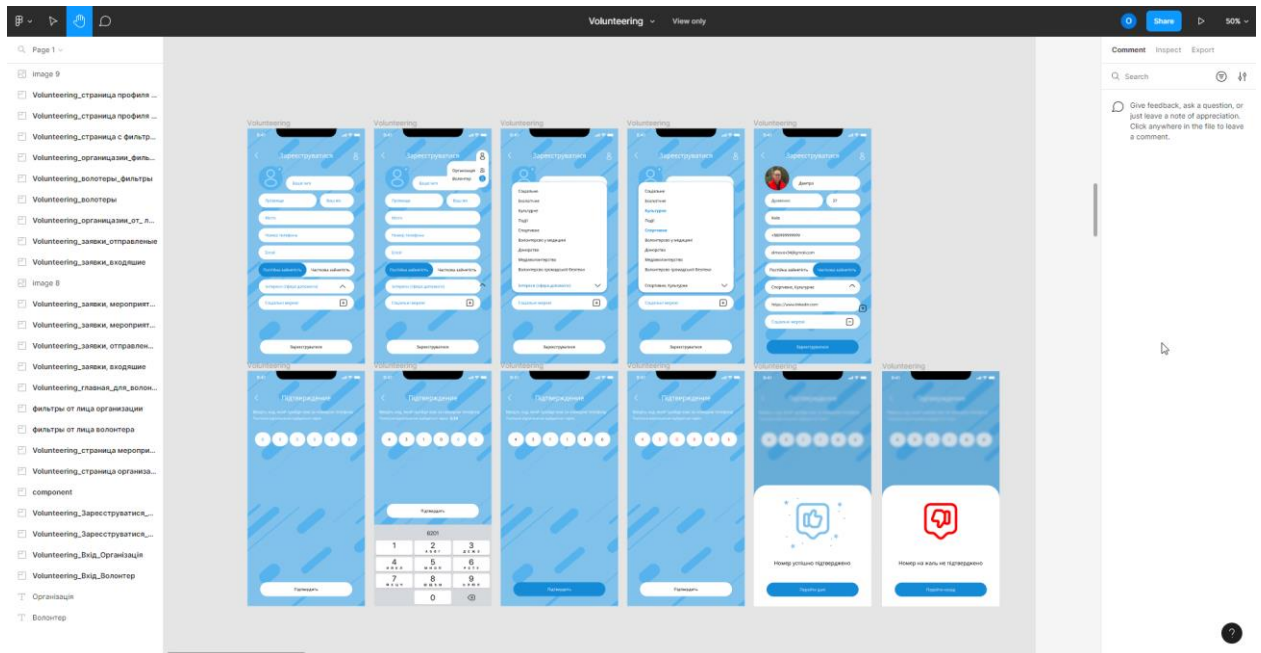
Volunteering View only

Share

50%

Page 1

Image 9
Volunteering_страница профиля ...
Volunteering_страница профиля ...
Volunteering_страница с фильтр...
Volunteering_организации_филь...
Volunteering_волотеры_фильтры
Volunteering_волотеры
Volunteering_организации_от_л...
Volunteering_заявки_отправленые
Volunteering_заявки_входящие
Image 8
Volunteering_заявки, мероприят...
Volunteering_заявки, мероприят...
Volunteering_заявки, отправлен...
Volunteering_заявки, входящие
Volunteering_главная_для_волон...
фильтры от лица организации
фильтры от лица волонтера
Volunteering_страница меропри...
Volunteering_страница организа...
component
Volunteering_Зареєструватися_...
Volunteering_Зареєструватися_...
Volunteering_Вхід_Організація
Volunteering_Вхід_Волонтер
Організація
Волонтер

Comment Inspect Export

Search

Give feedback, ask a question, or just leave a note of appreciation. Click anywhere in the file to leave a comment.

Volunteering
Зареєструватися

Volunteering
Зареєструватися

Volunteering
Зареєструватися

Volunteering
Зареєструватися

Volunteering
Зареєструватися

Volunteering
Підтвердження

Volunteering
Підтвердження

Volunteering
Підтвердження

Volunteering
Підтвердження

Volunteering

Volunteering

Номер успішно підтверджено

Номер на жаль не підтверджено

1 2 3
4 5 6
7 8 9
0